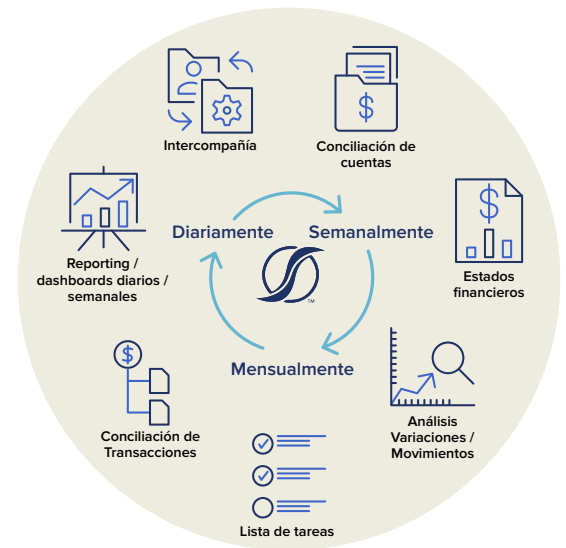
Intercompañía

Conciliación de cuentas

Estados financieros

Análisis Variaciones / Movimientos

Lista de tareas

Conciliación de Transacciones

Reporting / dashboards diarios / semanales

Diariamente

Semanalmente

Mensualmente

TM